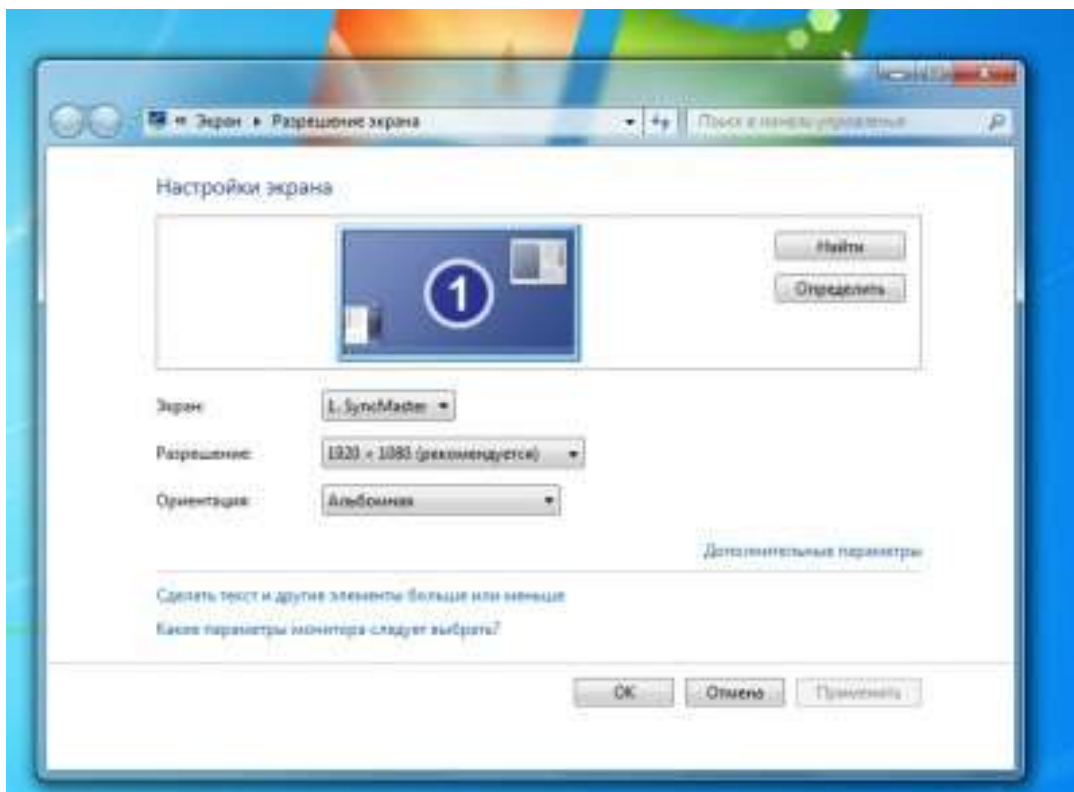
« Экран ▸ Разрешение экрана

Поиск в панели управления

Настройки экрана

1

Найти

Определить

Экран: 1. SyncMaster

Разрешение: 1920 × 1080 (рекомендуется)

Ориентация: Альбомная

Дополнительные параметры

Сделать текст и другие элементы больше или меньше

Какие параметры монитора следует выбрать?

ОК

Отмена

Применить